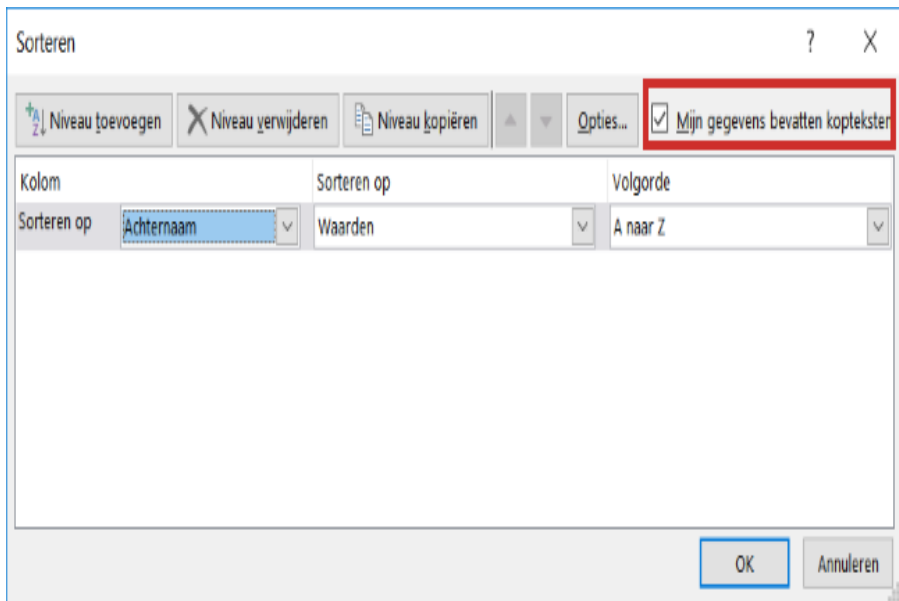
Sorteren

?

X

Niveau toevoegen

Niveau verwijderen

Niveau kopiëren

Opties...

Mijn gegevens bevatten kopteksten

| Kolom | | Sorteren op | Volgorde |
|---|---|---|---|
| Sorteren op | Achternaam | Waarden | A naar Z |

OK

Annuleren